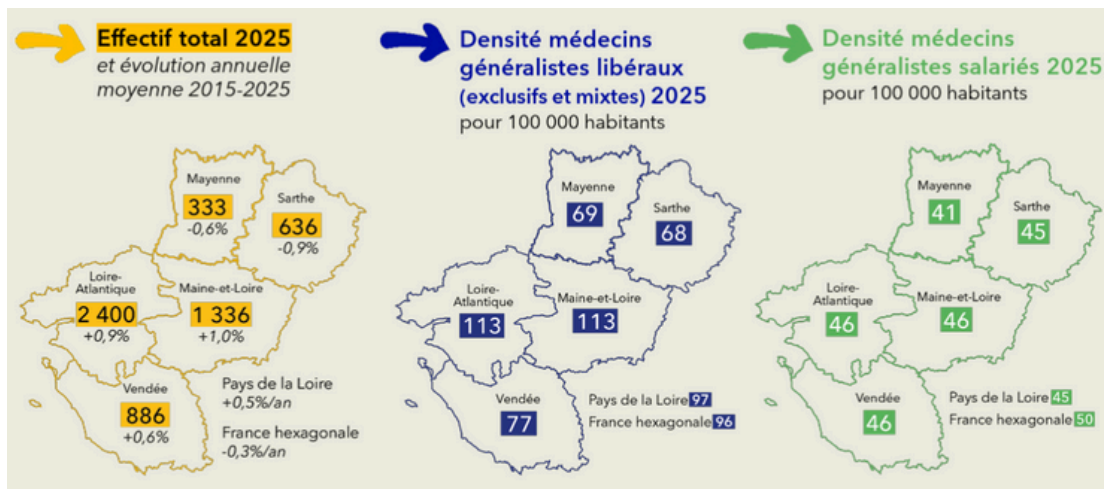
Effectif total 2025
et évolution annuelle moyenne 2015-2025

Mayenne
333
-0,6%

Sarthe
636
-0,9%

Loire-Atlantique
2 400
+0,9%

Maine-et-Loire
1 336
+1,0%

Vendée
886
+0,6%

Pays de la Loire
+0,5%/an

France hexagonale
-0,3%/an

Densité médecins généralistes libéraux (exclusifs et mixtes) 2025
pour 100 000 habitants

Mayenne
69

Sarthe
68

Loire-Atlantique
113

Maine-et-Loire
113

Vendée
77

Pays de la Loire 97
France hexagonale 96

Densité médecins généralistes salariés 2025
pour 100 000 habitants

Mayenne
41

Sarthe
45

Loire-Atlantique
46

Maine-et-Loire
46

Vendée
46

Pays de la Loire 45
France hexagonale 50